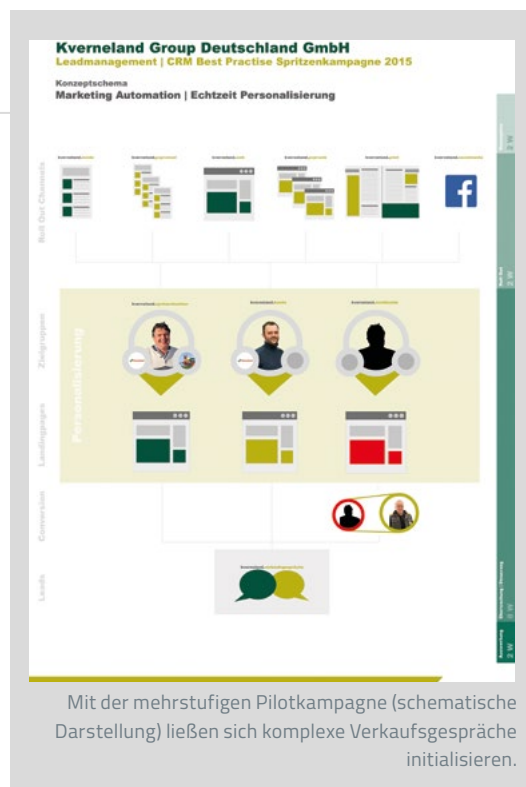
Kverneland Group Deutschland GmbH
Leadmanagement | CRM Best Practise Spritzenkampagne 2015

Konzeptschema
Marketing Automation | Echtzeit Personalisierung

Roll Out Channels

Zielgruppen

Personalisierung

Landingpages

Conversion

Leads

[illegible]
2 W

Roll Out
2 W

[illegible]
8 W

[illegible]
2 W

Mit der mehrstufigen Pilotkampagne (schematische Darstellung) ließen sich komplexe Verkaufsgespräche initialisieren.